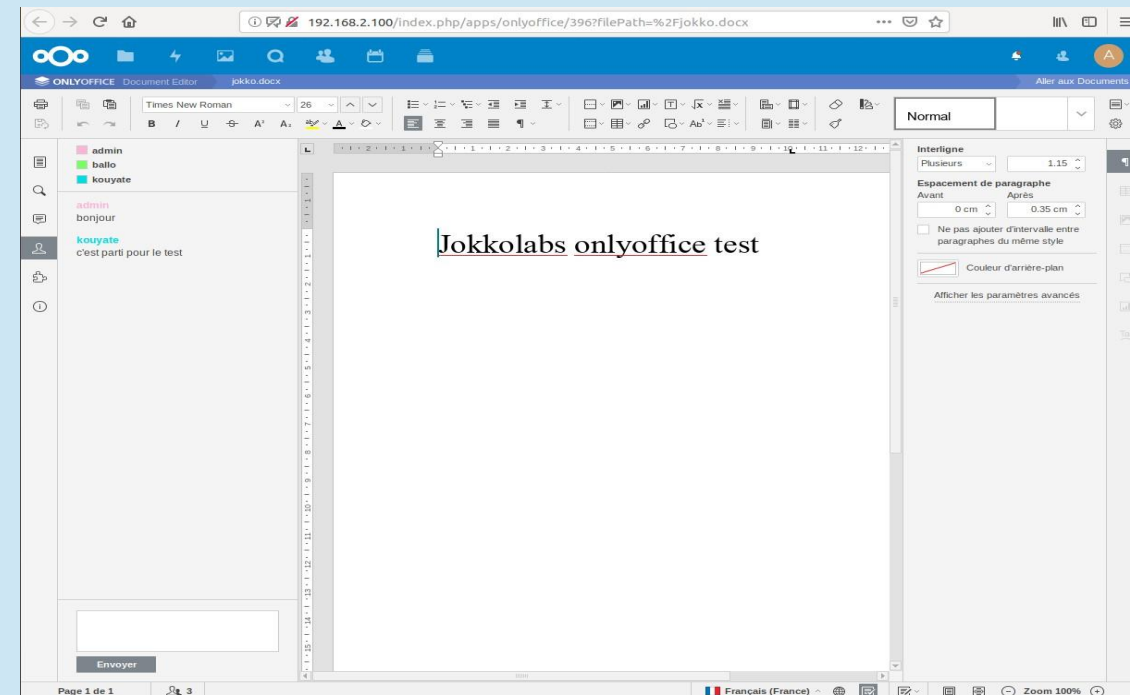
192.168.2.100/index.php/apps/onlyoffice/396?filePath=%2Fjokko.docx

ONLYOFFICE Document Editor
jokko.docx
Aller aux Documents

Times New Roman
26
Normal

admin
ballo
kouyate

admin
bonjour

kouyate
c'est parti pour le test

Envoyer

Jokkolabs onlyoffice test

Interligne
Plusieurs
1.15
Espacement de paragraphe
Avant
Après
0 cm
0.35 cm
Ne pas ajouter d'intervalle entre paragraphes du même style
Couleur d'arrière-plan
Afficher les paramètres avancés

Page 1 de 1
3
Français (France)
Zoom 100%